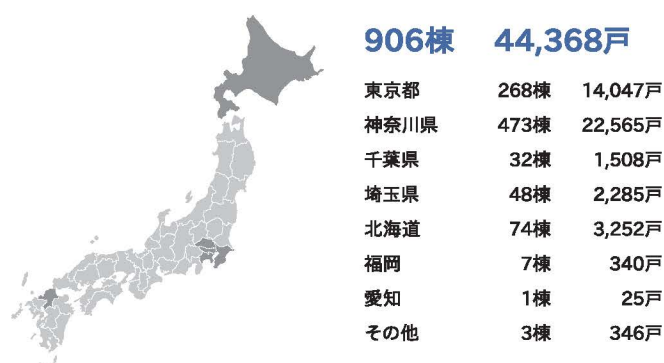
906棟　44,368戸

| | | |
|---|---|---|
| 東京都 | 268棟 | 14,047戸 |
| 神奈川県 | 473棟 | 22,565戸 |
| 千葉県 | 32棟 | 1,508戸 |
| 埼玉県 | 48棟 | 2,285戸 |
| 北海道 | 74棟 | 3,252戸 |
| 福岡 | 7棟 | 340戸 |
| 愛知 | 1棟 | 25戸 |
| その他 | 3棟 | 346戸 |